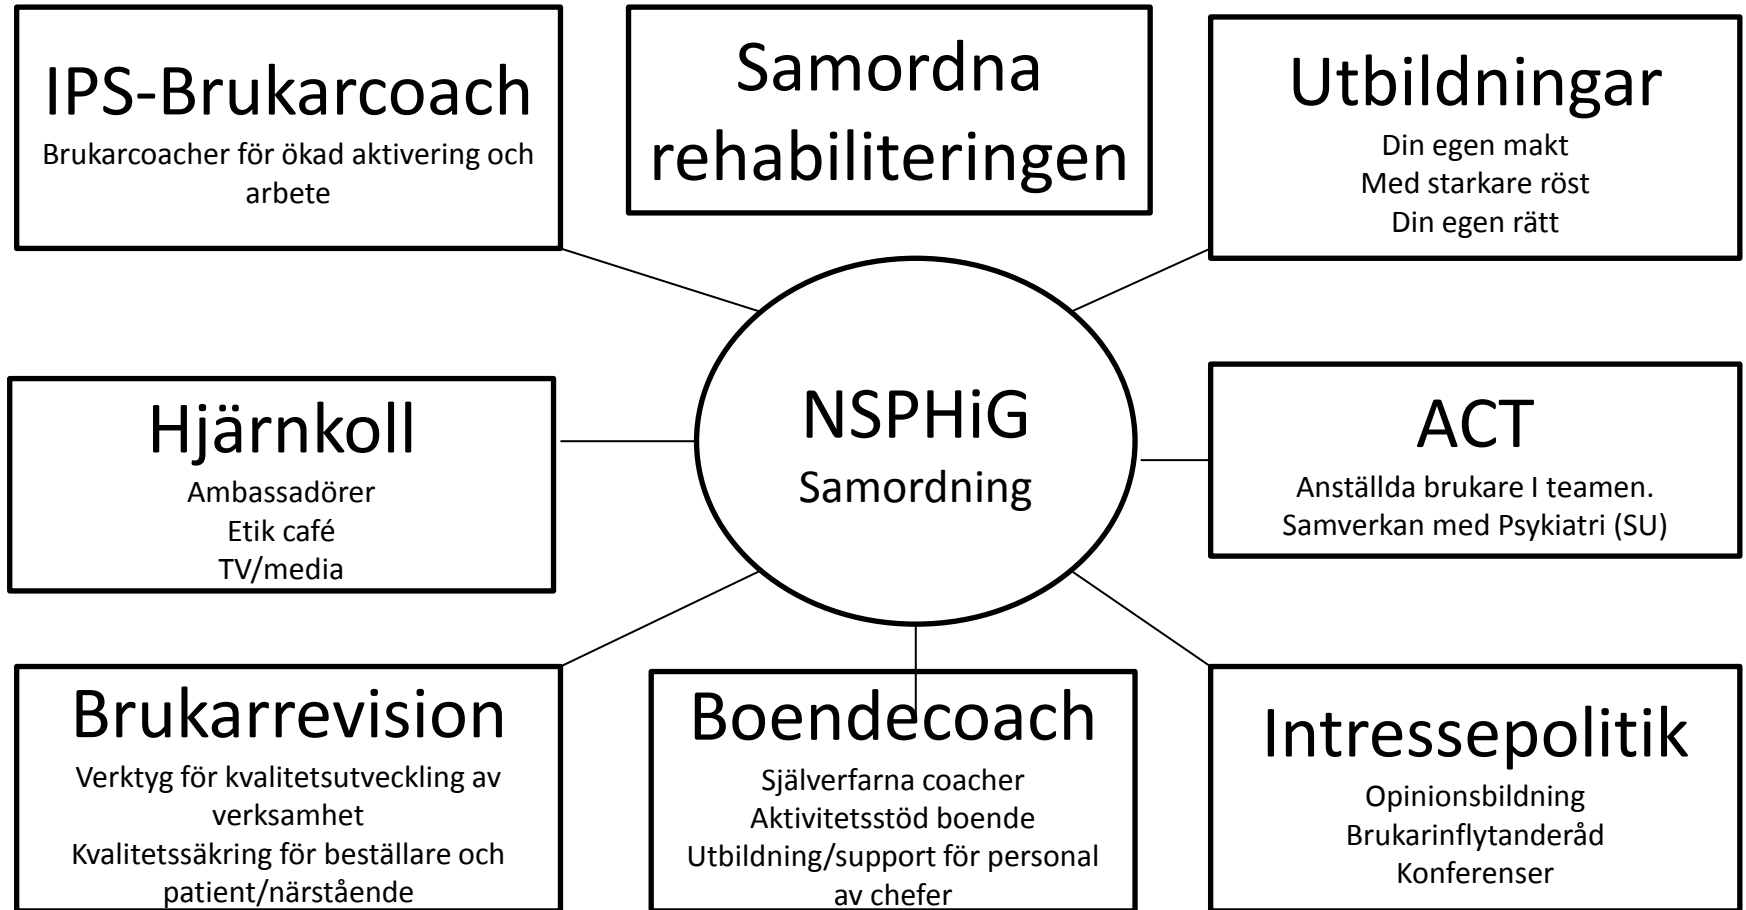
IPS-Brukarcoach
Brukarcoacher för ökad aktivering och arbete

Samordna rehabiliteringen

Utbildningar
Din egen makt
Med starkare röst
Din egen rätt

NSPHiG
Samordning

Hjärnkoll
Ambassadörer
Etik café
TV/media

ACT
Anställda brukare I teamen.
Samverkan med Psykiatri (SU)

Brukarrevision
Verktyg för kvalitetsutveckling av verksamhet
Kvalitetssäkring för beställare och patient/närstående

Boendecoach
Själverfarna coacher
Aktivitetsstöd boende
Utbildning/support för personal av chefer

Intressepolitik
Opinionsbildning
Brukarinflytanderåd
Konferenser